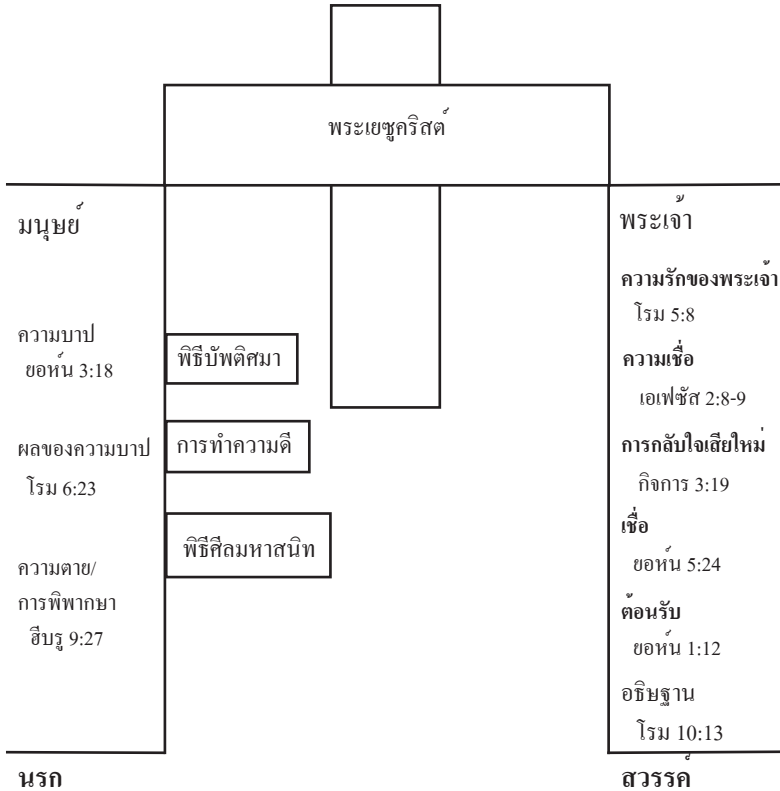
พระเยซูคริสต์

มนุษย์

ความบาป
ยอห์น 3:18

ผลของความบาป
โรม 6:23

ความตาย/
การพิพากษา
ฮีบรู 9:27

พิธีบัพติศมา

การทำความดี

พิธีศีลมหาสนิท

พระเจ้า

ความรักของพระเจ้า
โรม 5:8

ความเชื่อ
เอเฟซัส 2:8-9

การกลับใจเสียใหม่
กิจการ 3:19

เชื่อ
ยอห์น 5:24

ต้อนรับ
ยอห์น 1:12

อธิษฐาน
โรม 10:13

นรก

สวรรค์